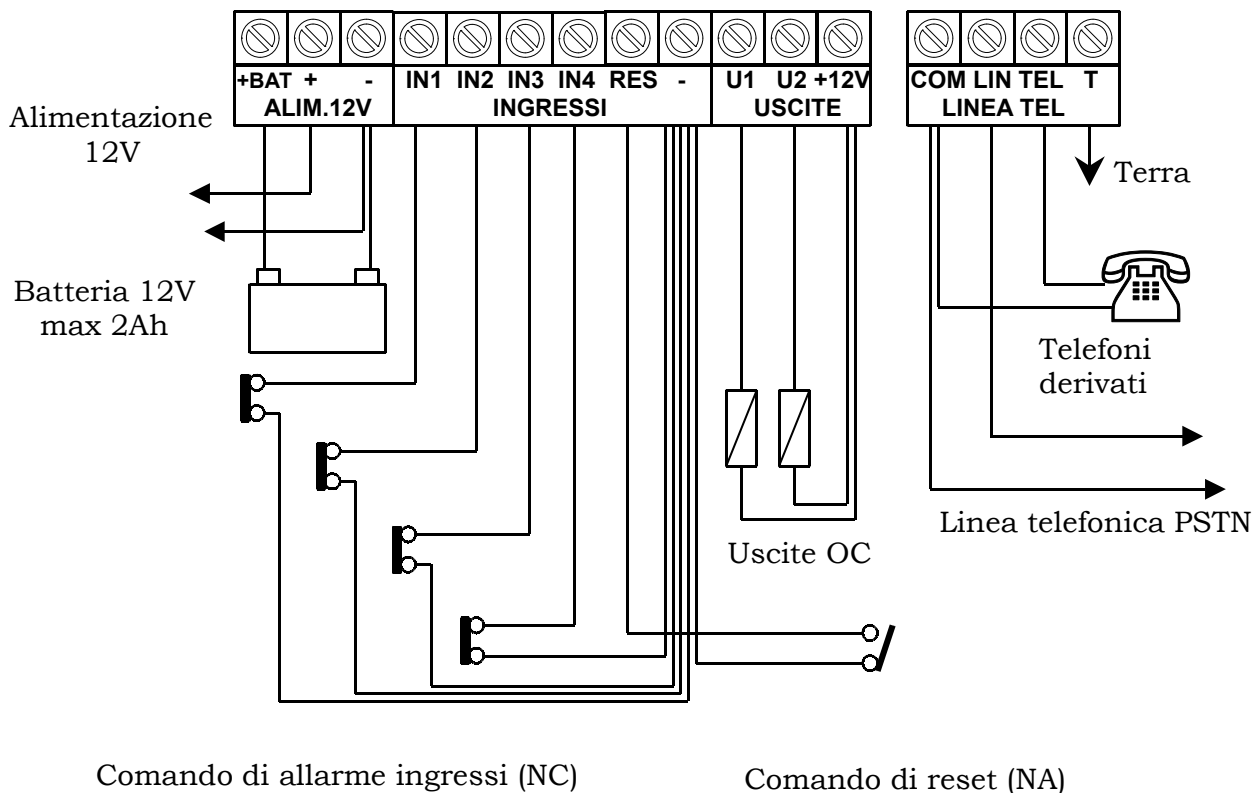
+BAT + -
ALIM.12V

IN1 IN2 IN3 IN4 RES -
INGRESSI

U1 U2 +12V
USCITE

COM LIN TEL T
LINEA TEL

Alimentazione 12V

Terra

Batteria 12V max 2Ah

Telefoni derivati

Linea telefonica PSTN

Uscite OC

Comando di allarme ingressi (NC)

Comando di reset (NA)